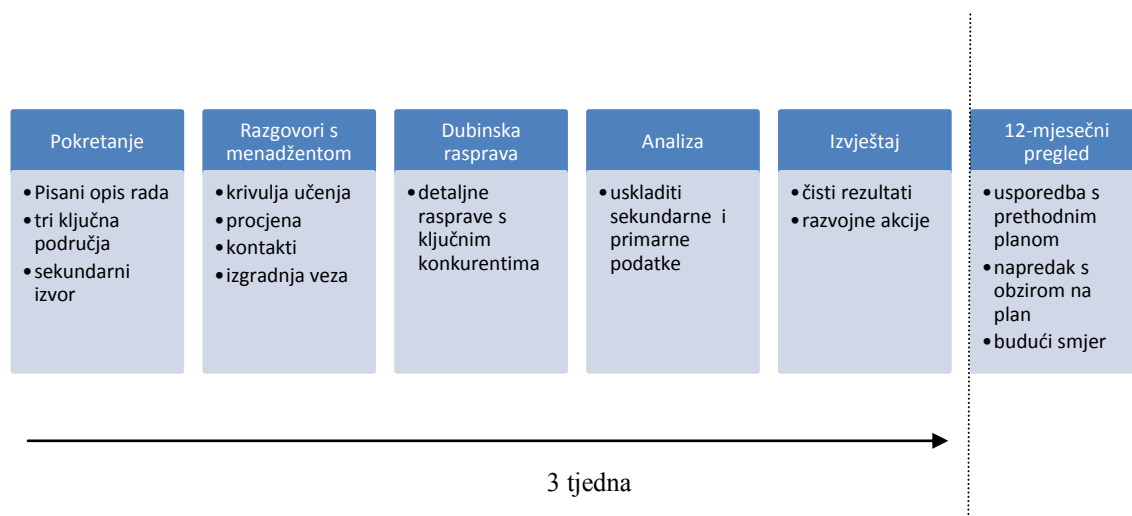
Pokretanje
• Pisani opis rada
• tri ključna područja
• sekundarni izvor

Razgovori s menadžentom
• krivulja učenja
• procjena
• kontakti
• izgradnja veza

Dubinska rasprava
• detaljne rasprave s ključnim konkurentima

Analiza
• uskladiti sekundarne i primarne podatke

Izvještaj
• čisti rezultati
• razvojne akcije

12-mjesečni pregled
• usporedba s prethodnim planom
• napredak s obzirom na plan
• budući smjer

3 tjedna